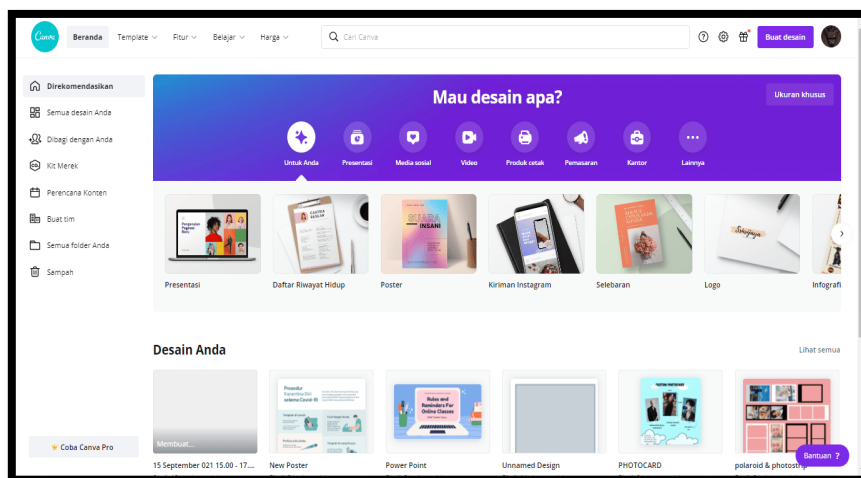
Canva

Beranda Template Fitur Belajar Harga

Cari Canva

Buat desain

Direkomendasikan
Semua desain Anda
Dibagi dengan Anda
Kit Merek
Perencana Konten
Buat tim
Semua folder Anda
Sampah

Coba Canva Pro

Mau desain apa?

Ukuran khusus

Untuk Anda
Presentasi
Media sosial
Video
Produk cetak
Pemasaran
Kantor
Lainnya

Presentasi
Daftar Riwayat Hidup
Poster
Kiriman Instagram
Selebaran
Logo
Infografi

Desain Anda

Lihat semua

Membuat...
15 September 021 15.00 - 17....
New Poster
Power Point
Unnamed Design
PHOTOCARD
polaroid & photostrip

Bantuan ?